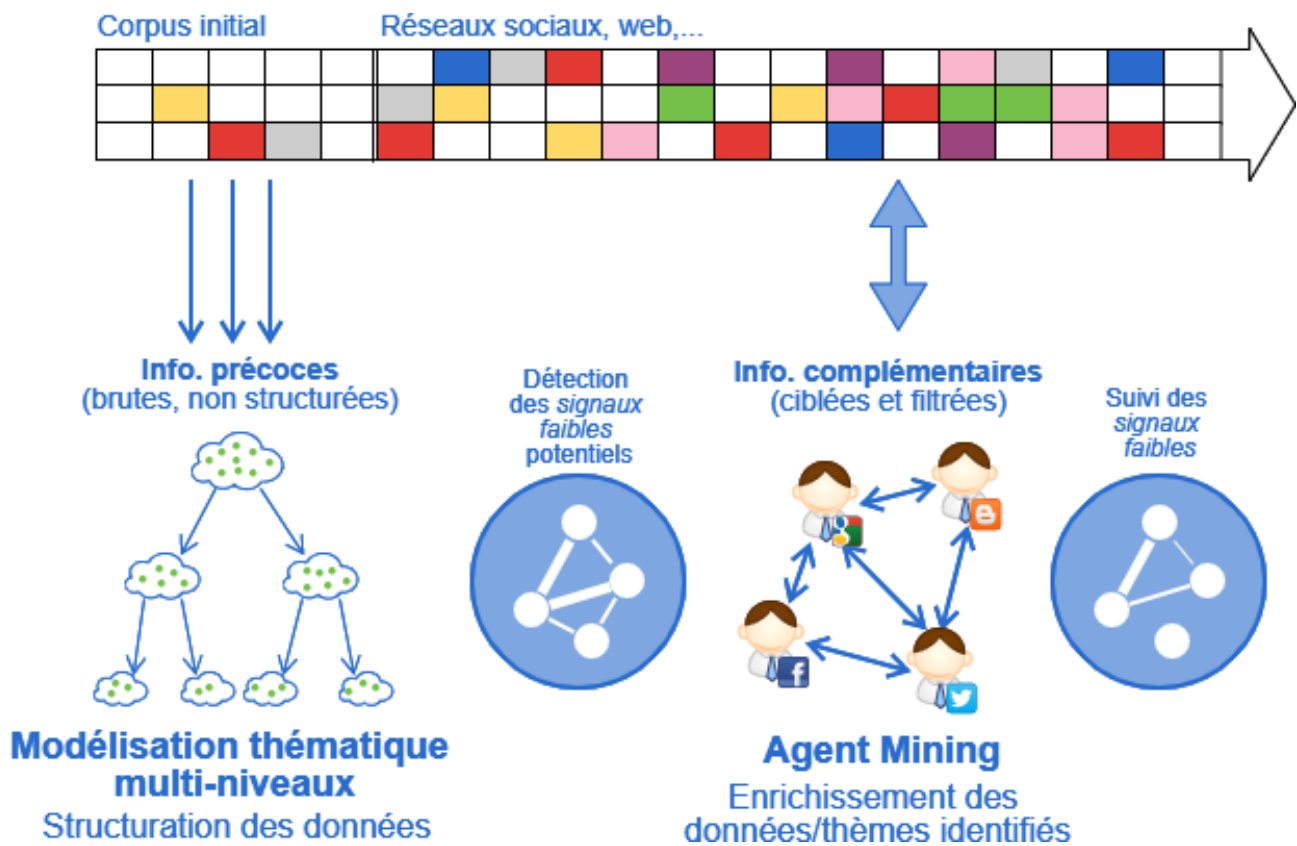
Corpus initial

Réseaux sociaux, web,...

Info. précoces
(brutes, non structurées)

Détection des *signaux faibles* potentiels

Info. complémentaires
(ciblées et filtrées)

Suivi des *signaux faibles*

Modélisation thématique multi-niveaux
Structuration des données

Agent Mining
Enrichissement des données/thèmes identifiés